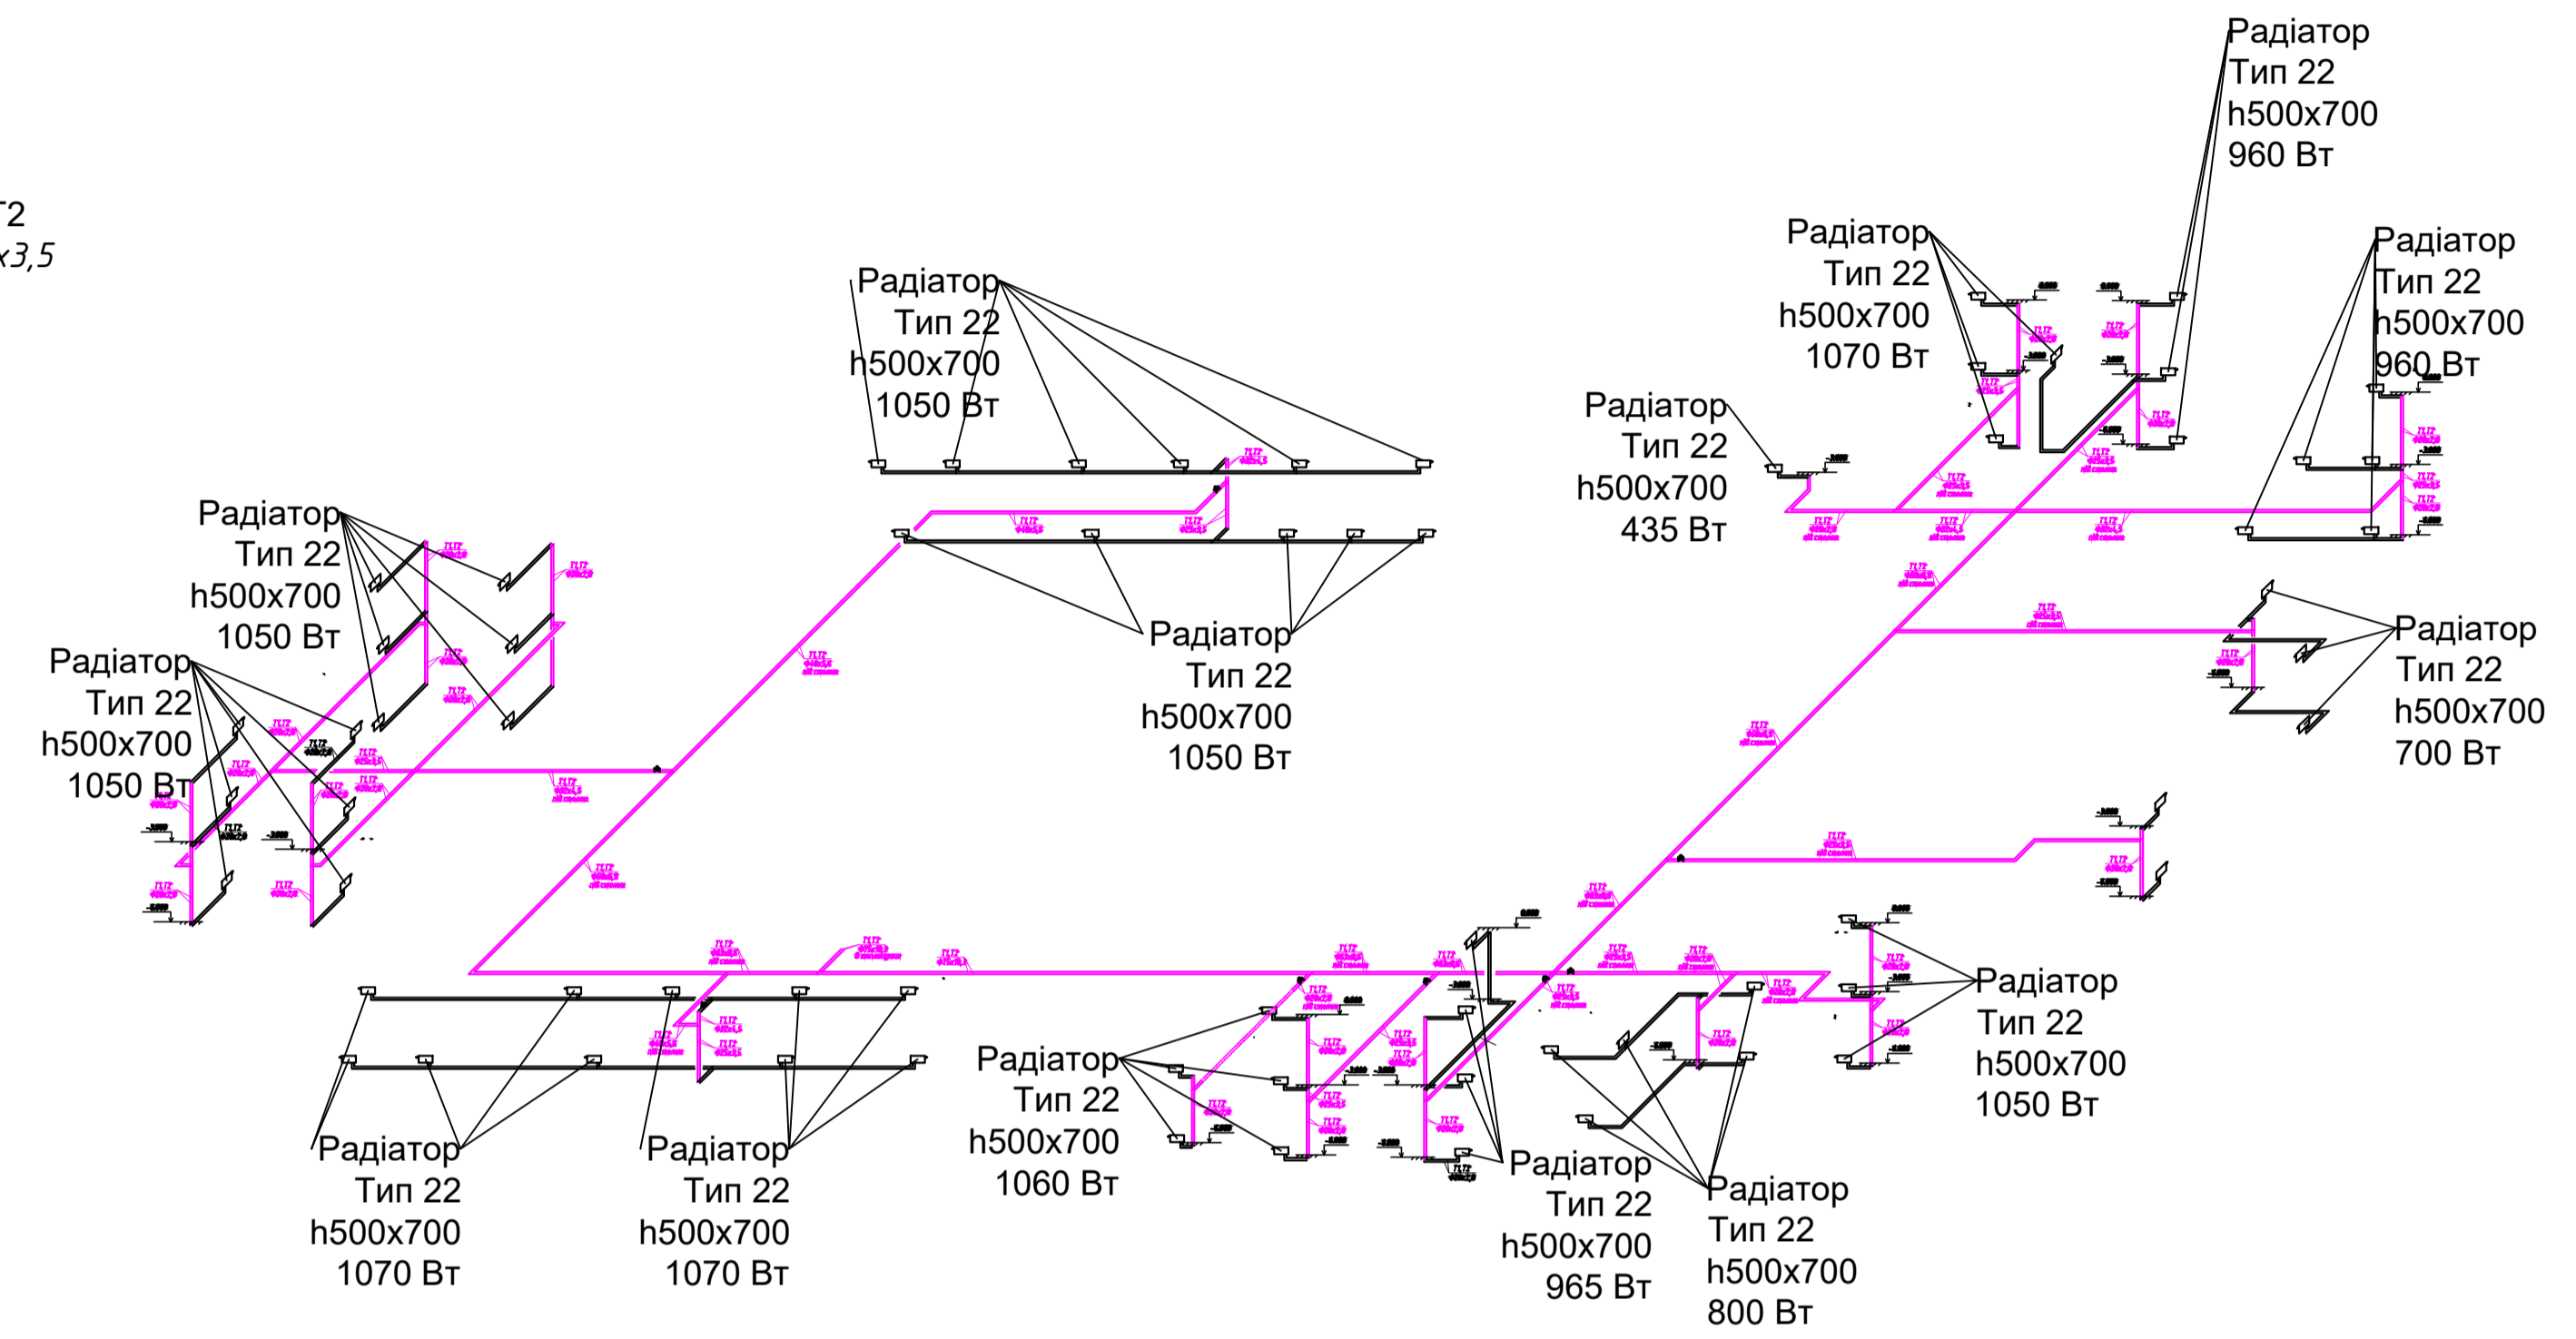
Т2
x3,5

Радіатор
Тип 22
h500x700
960 Вт

Радіатор
Тип 22
h500x700
1070 Вт

Радіатор
Тип 22
h500x700
960 Вт

Радіатор
Тип 22
h500x700
1050 Вт

Радіатор
Тип 22
h500x700
435 Вт

Радіатор
Тип 22
h500x700
1050 Вт

Радіатор
Тип 22
h500x700
1050 Вт

Радіатор
Тип 22
h500x700
1050 Вт

Радіатор
Тип 22
h500x700
700 Вт

Радіатор
Тип 22
h500x700
1050 Вт

Радіатор
Тип 22
h500x700
1060 Вт

Радіатор
Тип 22
h500x700
1070 Вт

Радіатор
Тип 22
h500x700
1070 Вт

Радіатор
Тип 22
h500x700
965 Вт

Радіатор
Тип 22
h500x700
800 Вт